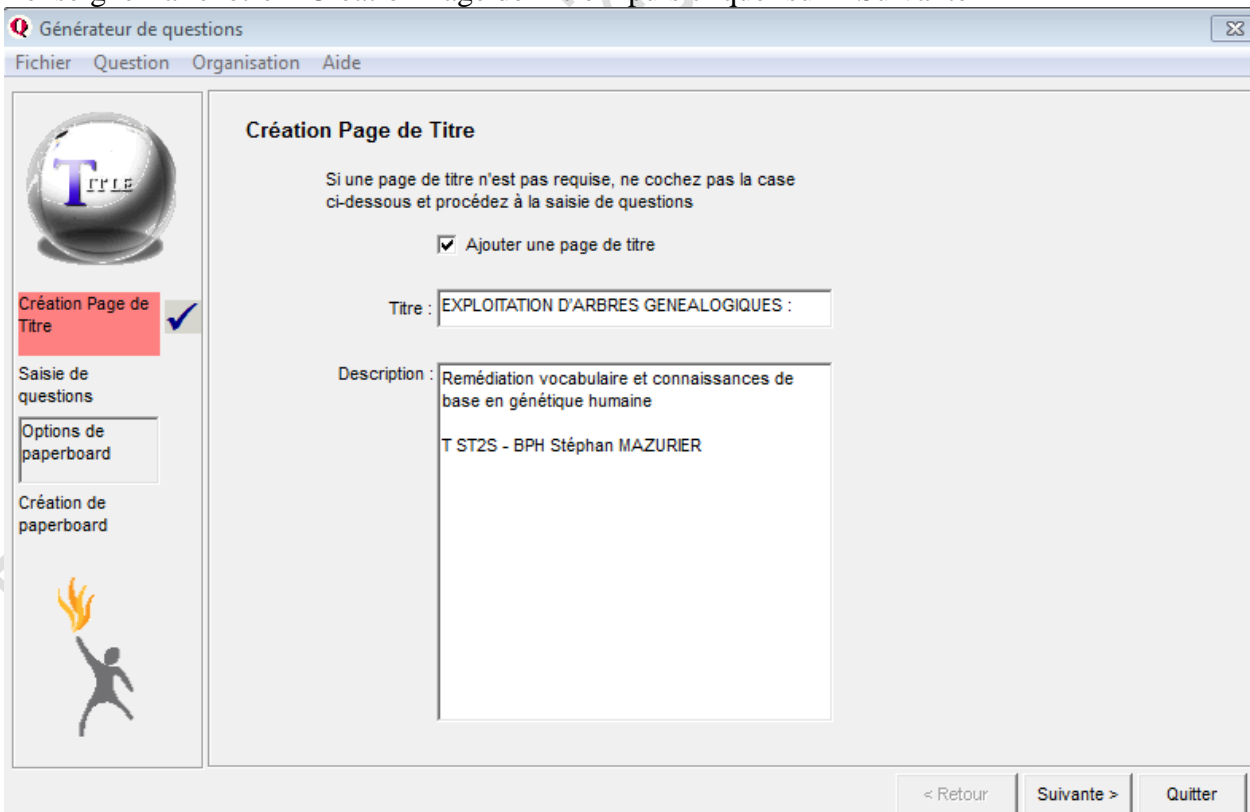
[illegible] « Création Page de Titre » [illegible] Suivante »

Générateur de questions

Fichier Question Organisation Aide

TITLE

Création Page de Titre

Saisie de questions

Options de paperboard

Création de paperboard

Création Page de Titre

Si une page de titre n'est pas requise, ne cochez pas la case ci-dessous et procédez à la saisie de questions

Ajouter une page de titre

Titre : EXPLOITATION D'ARBRES GENEALOGIQUES :

Description : Remédiation vocabulaire et connaissances de base en génétique humaine

T ST2S - BPH Stéphan MAZURIER

< Retour Suivante > Quitter